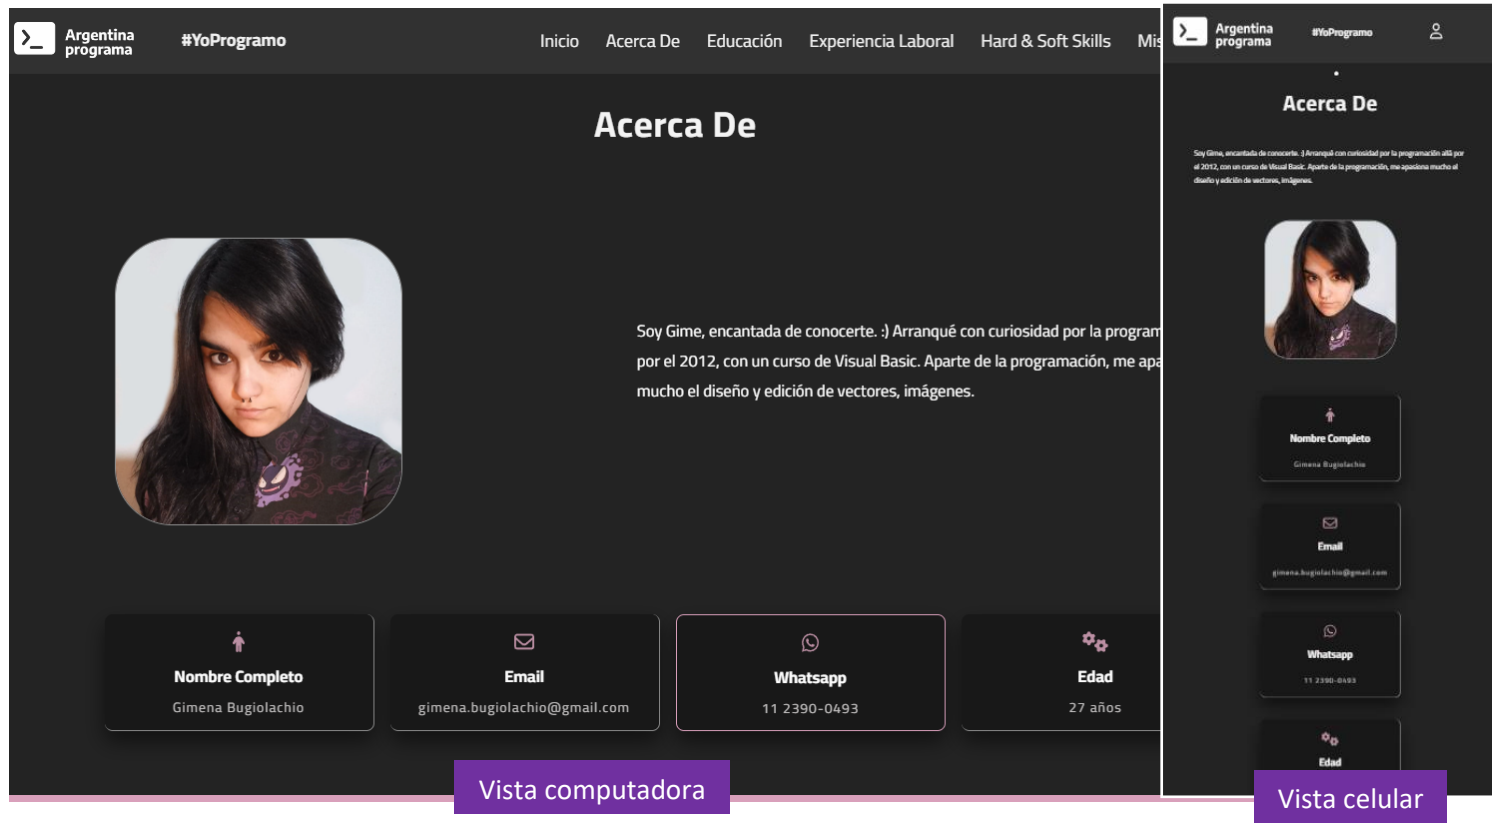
Argentina programa

#YoProgramo

Inicio Acerca De Educación Experiencia Laboral Hard & Soft Skills Mis

Acerca De

Soy Gime, encantada de conocerte. :) Arranqué con curiosidad por la program por el 2012, con un curso de Visual Basic. Aparte de la programación, me apa mucho el diseño y edición de vectores, imágenes.

Nombre Completo
Gimena Bugiolachio

Email
gimena.bugiolachio@gmail.com

Whatsapp
11 2390-0493

Edad
27 años

Vista computadora

Argentina programa

#YoProgramo

Acerca De

Soy Gime, encantada de conocerte. :) Arranqué con curiosidad por la programación allá por el 2012, con un curso de Visual Basic. Aparte de la programación, me apasiona mucho el diseño y edición de vectores, imágenes.

Nombre Completo
Gimena Bugiolachio

Email
gimena.bugiolachio@gmail.com

Whatsapp
11 2390-0493

Edad

Vista celular